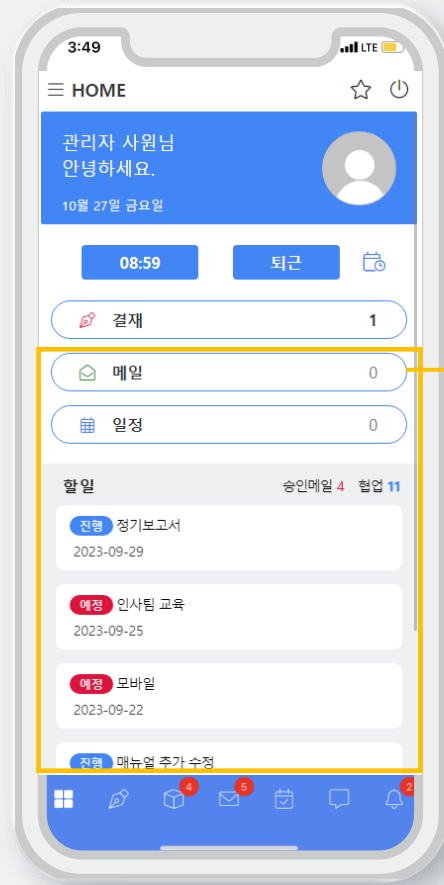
3:49
LTE

HOME

관리자 사원님
안녕하세요.
10월 27일 금요일

08:59
퇴근

결재 1
메일 0
일정 0

할일
승인메일 4 협업 11

진행 정기보고서
2023-09-29

예정 인사팀 교육
2023-09-25

예정 모바일
2023-09-22

진행 매뉴얼 추가 수정

4
5
2